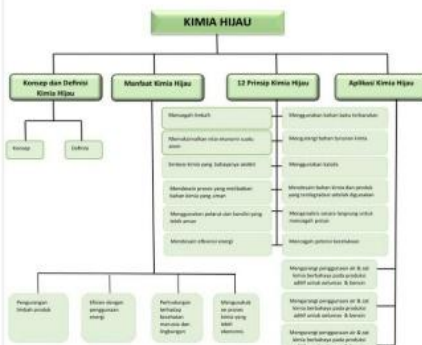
KIMIA HIJAU

Konsep dan Definisi Kimia Hijau

Konsep

Definisi

Manfaat Kimia Hijau

12 Prinsip Kimia Hijau

Mencegah limbah

Memaksimalkan nilai ekonomi suatu atom

Sintesis kimia yang (sebaiknya) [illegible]

Mendesain proses yang melibatkan bahan kimia yang aman

Menggunakan pelarut dan kondisi yang lebih aman

Mendesain efisiensi energi

Menggunakan bahan baku terbarukan

Mengurangi bahan turunan kimia

Menggunakan katalis

Mendesain bahan kimia dan produk yang terdegradasi setelah digunakan

Menganalisis secara langsung untuk mencegah polusi

Mencegah potensi kecelakaan

Aplikasi Kimia Hijau

Mengurangi penggunaan air & zat kimia berbahaya pada produksi aditif untuk seluruan & bensin

Mengurangi penggunaan air & zat kimia berbahaya pada produksi aditif untuk seluruan & bensin

Mengurangi penggunaan air & zat kimia berbahaya pada produksi

Pengurangan limbah produk

Efisien dengan penggunaan energi

Perlindungan terhadap kesehatan manusia dan lingkungan

Menguntungkan proses kimia yang lebih ekonomis